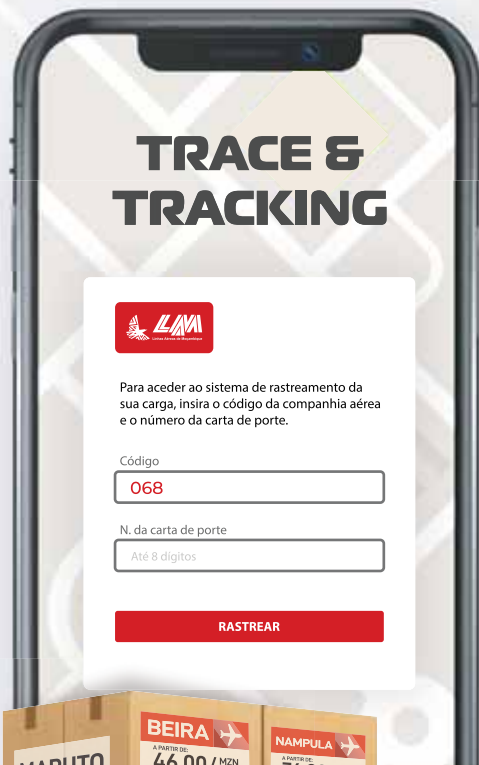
TRACE & TRACKING

LAM
Linhas Aéreas de Moçambique

Para aceder ao sistema de rastreamento da sua carga, insira o código da companhia aérea e o número da carta de porte.

Código
068

N. da carta de porte
Até 8 digitos

RASTREAR

MAPUTO

BEIRA
A PARTIR DE:
46,00 / MZN

NAMPULA
A PARTIR DE:
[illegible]